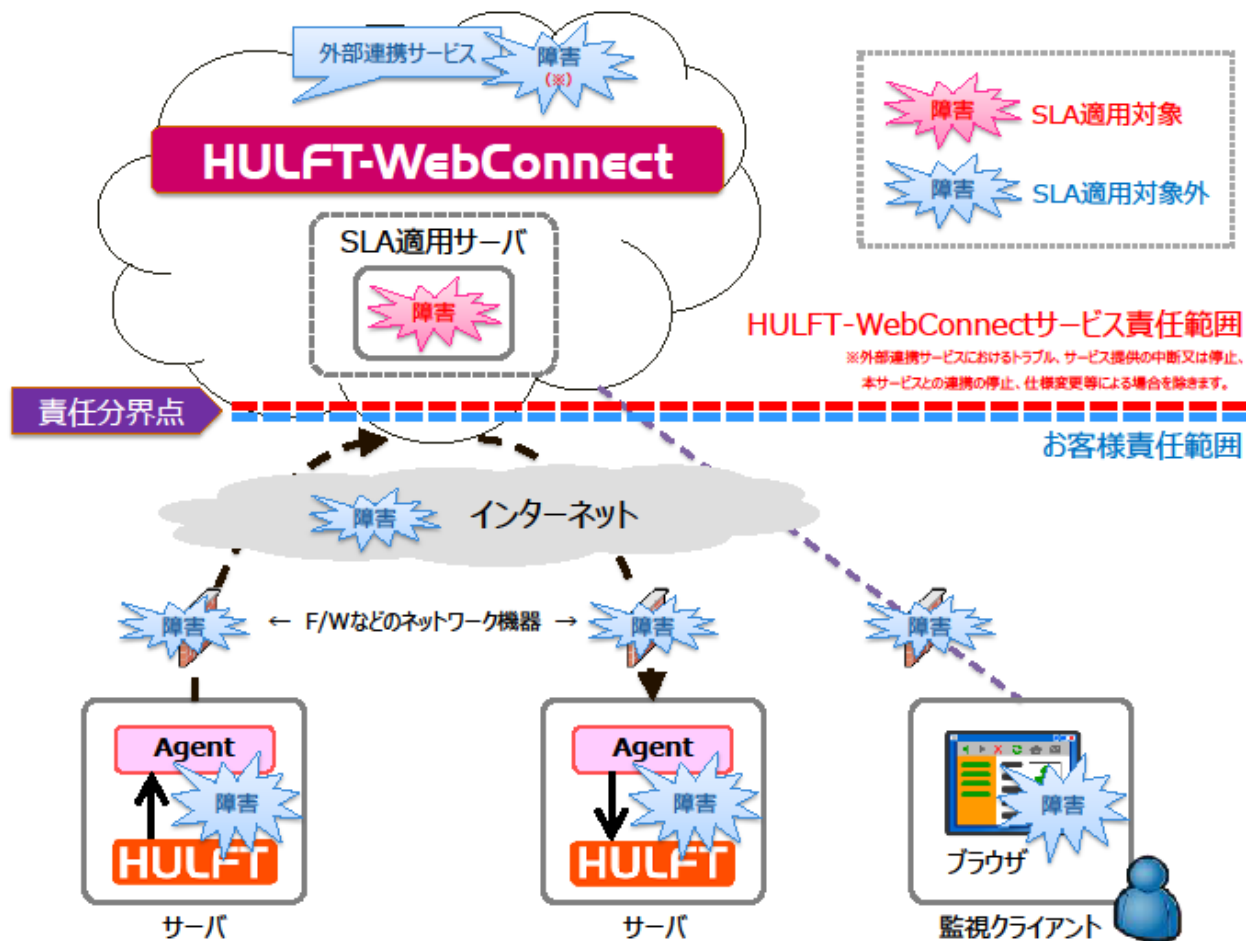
外部連携サービス
障害
(※)

HULFT-WebConnect

SLA適用サーバ
障害

障害 SLA適用対象
障害 SLA適用対象外

HULFT-WebConnectサービス責任範囲
※外部連携サービスにおけるトラブル、サービス提供の中断又は停止、本サービスとの連携の停止、仕様変更等による場合を除きます。

責任分界点

お客様責任範囲

障害 インターネット

障害 ← F/Wなどのネットワーク機器 → 障害 障害

Agent
障害
HULFT
サーバ

Agent
障害
HULFT
サーバ

障害
ブラウザ
監視クライアント